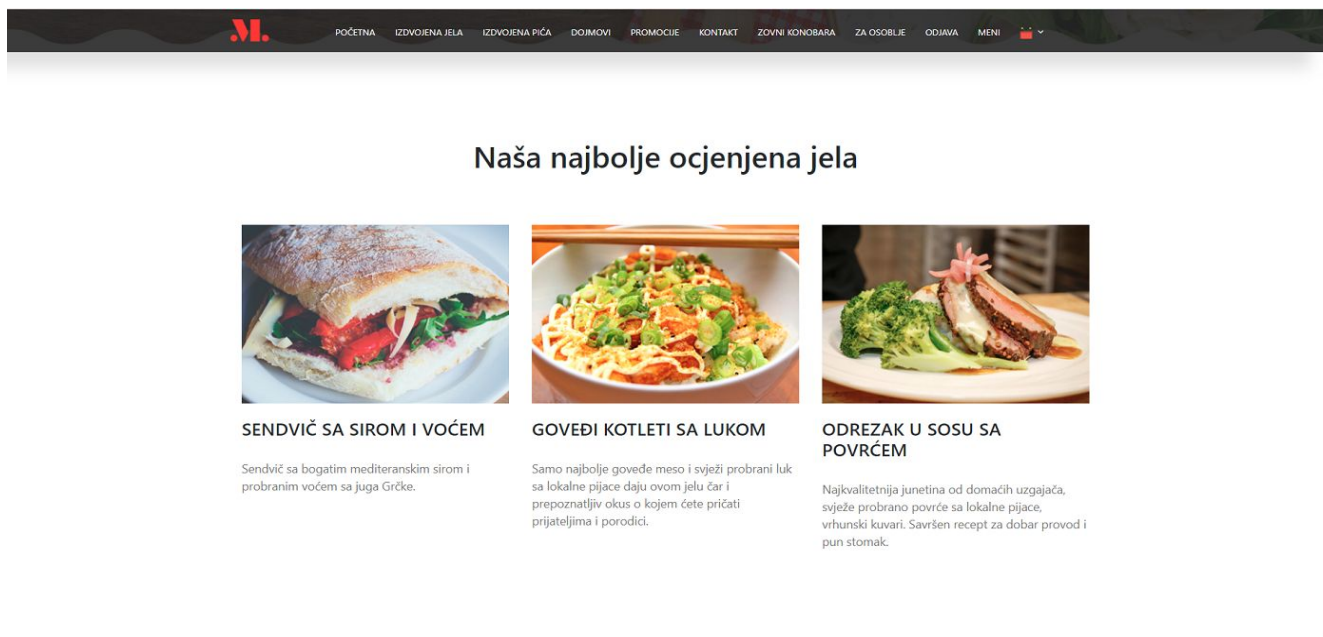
M.

POČETNA IZDVOJENA JELA IZDVOJENA PIĆA DOJMOVI PROMOCIJE KONTAKT ZOVNI KONOBARA ZA OSOBLJE ODJAVA MENI

Naša najbolje ocjenjena jela

SENDVIČ SA SIROM I VOĆEM

Sendvič sa bogatim mediteranskim sirom i probranim voćem sa juga Grčke.

GOVEĐI KOTLETI SA LUKOM

Samo najbolje goveđe meso i svježi probrani luk sa lokalne pijace daju ovom jelu čar i prepoznatljiv okus o kojem ćete pričati prijateljima i porodici.

ODREZAK U SOSU SA POVRĆEM

Najkvalitetnija junetina od domaćih uzgajača, svježe probrano povrće sa lokalne pijace, vrhunski kuvari. Savršen recept za dobar provod i pun stomak.